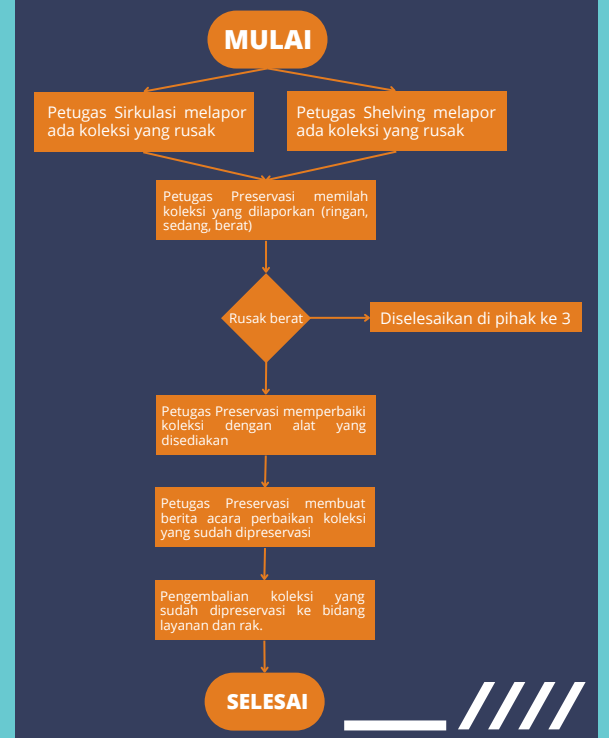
MULAI

Petugas Sirkulasi melapor ada koleksi yang rusak

Petugas Shelving melapor ada koleksi yang rusak

Petugas Preservasi memilah koleksi yang dilaporkan (ringan, sedang, berat)

Rusak berat

Diselesaikan di pihak ke 3

Petugas Preservasi memperbaiki koleksi dengan alat yang disediakan

Petugas Preservasi membuat berita acara perbaikan koleksi yang sudah dipreservasi

Pengembalian koleksi yang sudah dipreservasi ke bidang layanan dan rak.

SELESAI